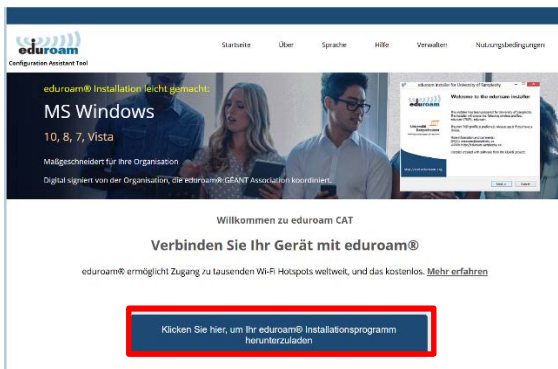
eduroam
Configuration Assistant Tool

Startseite Über Sprache Hilfe Verwalten Nutzungsbedingungen

eduroam® Installation leicht gemacht:
MS Windows
10, 8, 7, Vista
Maßgeschneidert für Ihre Organisation
Digital signiert von der Organisation, die eduroam® GÉANT Association koordiniert.

eduroam Installer for University of Sampleby
Welcome to the eduroam installer
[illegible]

Willkommen zu eduroam CAT
Verbinden Sie Ihr Gerät mit eduroam®
eduroam® ermöglicht Zugang zu tausenden Wi-Fi Hotspots weltweit, und das kostenlos. Mehr erfahren

Klicken Sie hier, um Ihr eduroam® Installationsprogramm herunterzuladen